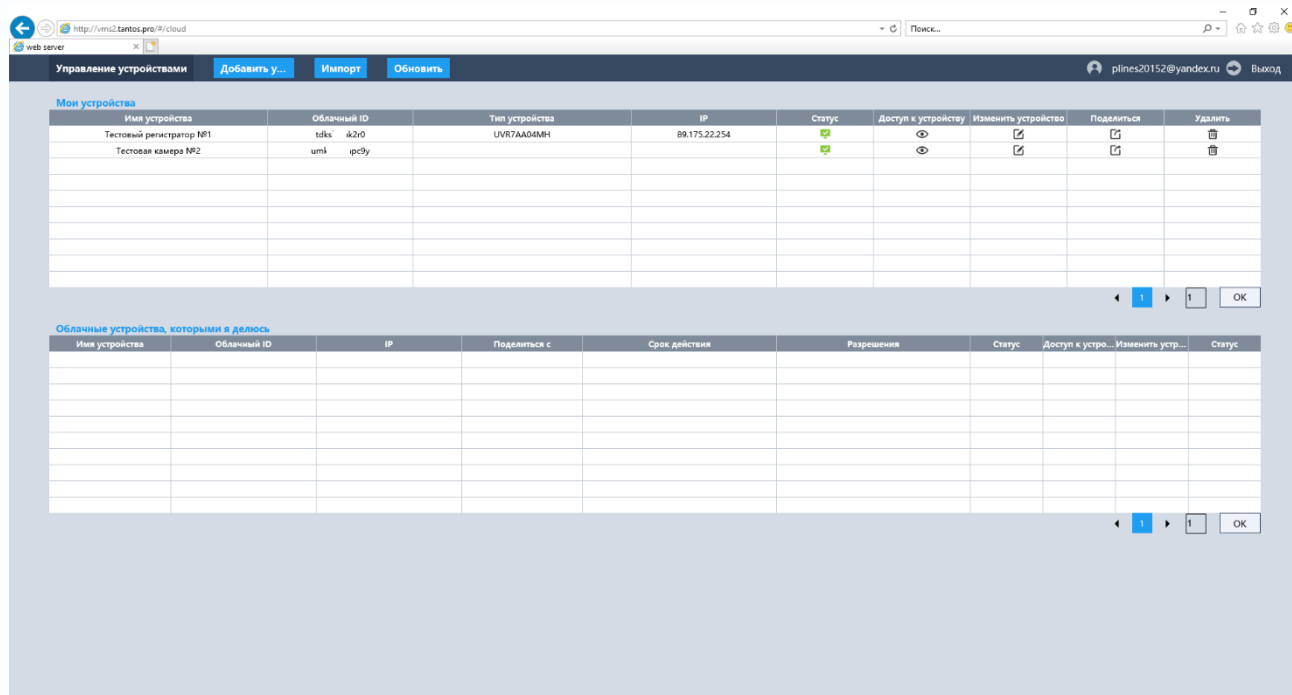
http://vms2.tantos.pro/#/cloud

Поиск...

web server

Управление устройствами | Добавить у... | Импорт | Обновить

plines20152@yandex.ru Выход

Мои устройства

| Имя устройства | Облачный ID | Тип устройства | IP | Статус | Доступ к устройству | Изменить устройство | Поделиться | Удалить |
|---|---|---|---|---|---|---|---|---|
| Тестовый регистратор №1 | tdks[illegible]k2r0 | UVR7AA04MH | 89.175.22.254 | | | | | |
| Тестовая камера №2 | umi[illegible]pc9y | | | | | | | |

1 | 1 | OK

Облачные устройства, которыми я делюсь

| Имя устройства | Облачный ID | IP | Поделиться с | Срок действия | Разрешения | Статус | Доступ к устро... | Изменить устр... | Статус |
|---|---|---|---|---|---|---|---|---|---|

1 | 1 | OK